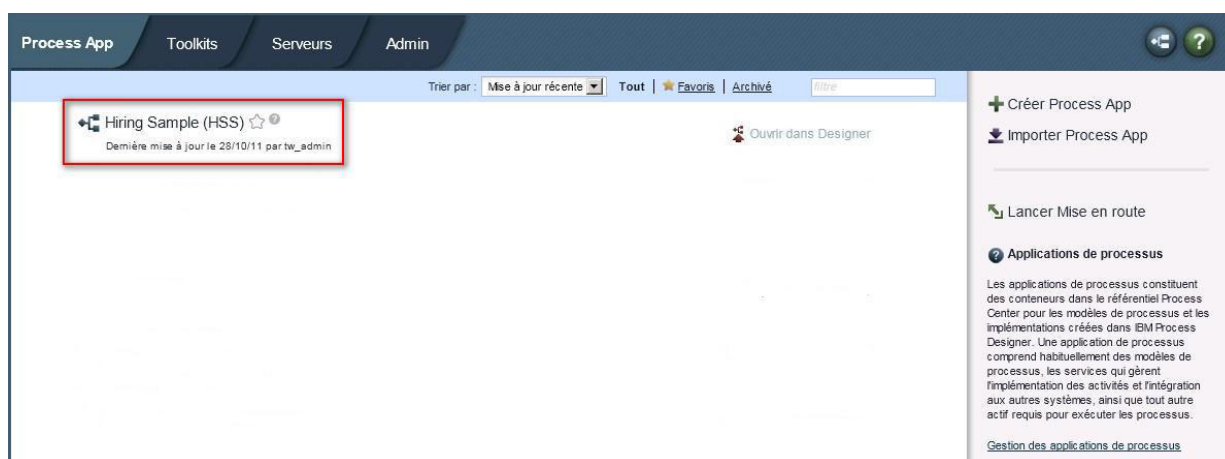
Process App | Toolkits | Serveurs | Admin

Trier par : Mise à jour récente | Tout | Favoris | Archivé | filtre

Hiring Sample (HSS)
Dernière mise à jour le 28/10/11 par tw_admin

Ouvrir dans Designer

Créer Process App
Importer Process App

Lancer Mise en route

Applications de processus

Les applications de processus constituent des conteneurs dans le référentiel Process Center pour les modèles de processus et les implémentations créées dans IBM Process Designer. Une application de processus comprend habituellement des modèles de processus, les services qui gèrent l'implémentation des activités et l'intégration aux autres systèmes, ainsi que tout autre actif requis pour exécuter les processus.

Gestion des applications de processus